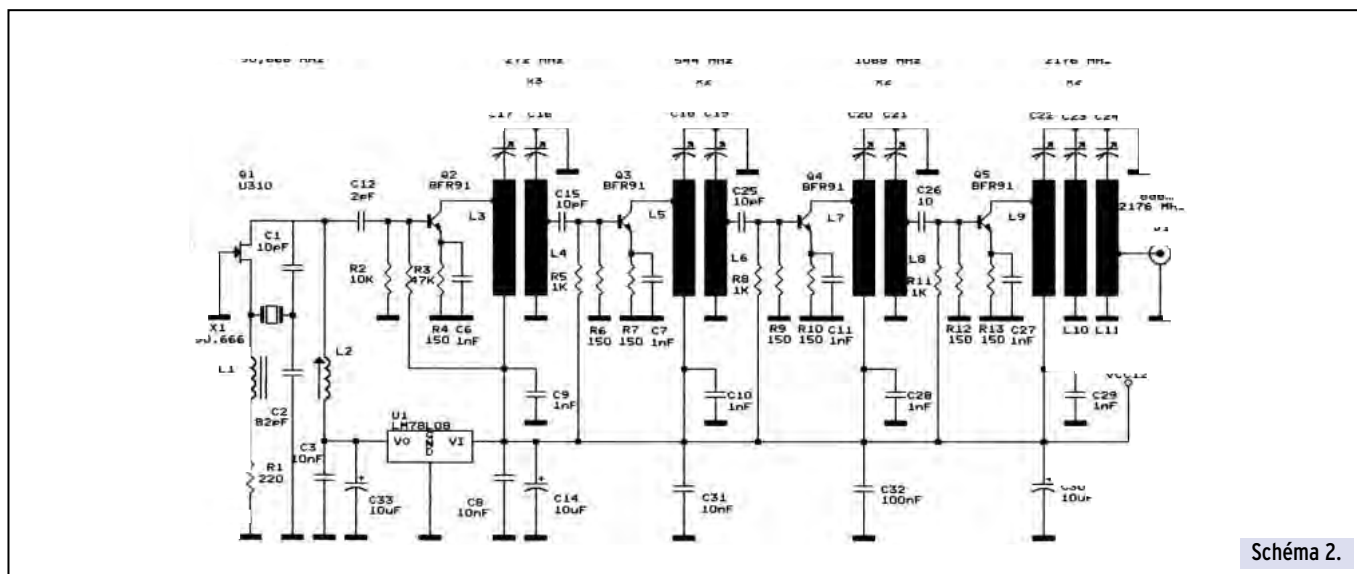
90,666 MHz
272 MHz
X3
544 MHz
X2
1088 MHz
X2
2176 MHz
X2
C17 C16
C18 C19
C20 C21
C22 C23 C24
Q1
U310
C12
2pF
Q2
BFR91
C15
10pF
Q3
BFR91
C25
10pF
Q4
BFR91
C26
10
Q5
BFR91
L3
L5
L7
L9
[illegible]
2176 MHz
C1
10pF
R2
10K
R3
47K
L4
R5
1K
L6
R8
1K
L8
R11
1K
X1
90.666
R4 150
C6 1nF
R6 150
R7 150
C7 1nF
R9 150
R10 150
C11 1nF
R12 150
R13 150
C27 1nF
L10 L11
L1
L2
VCC12
C9
1nF
C10
1nF
C28
1nF
C29
1nF
C2
82pF
U1
LM78L08
VO GND VI
C3
10nF
R1
220
C33
10uF
C8
10nF
C14
10uF
C31
10nF
C32
100nF
C30
10uF
Schéma 2.